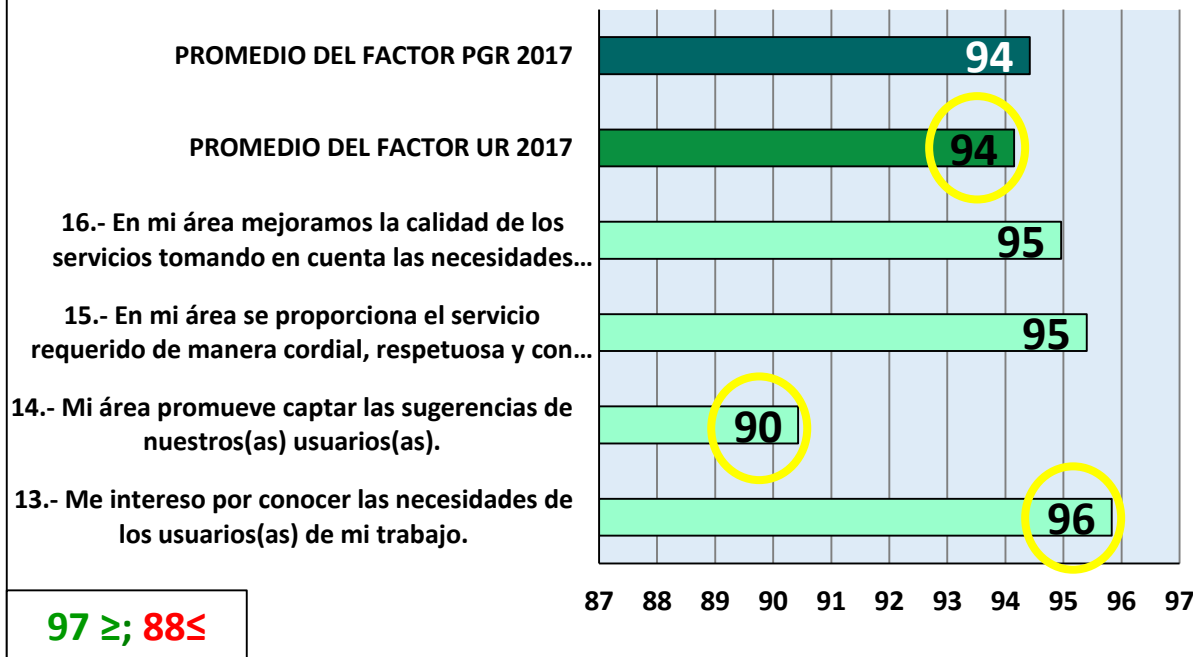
PROMEDIO DEL FACTOR PGR 2017
94

PROMEDIO DEL FACTOR UR 2017
94

16.- En mi área mejoramos la calidad de los servicios tomando en cuenta las necesidades…
95

15.- En mi área se proporciona el servicio requerido de manera cordial, respetuosa y con…
95

14.- Mi área promueve captar las sugerencias de nuestros(as) usuarios(as).
90

13.- Me intereso por conocer las necesidades de los usuarios(as) de mi trabajo.
96

87 88 89 90 91 92 93 94 95 96 97

97 ≥; 88≤